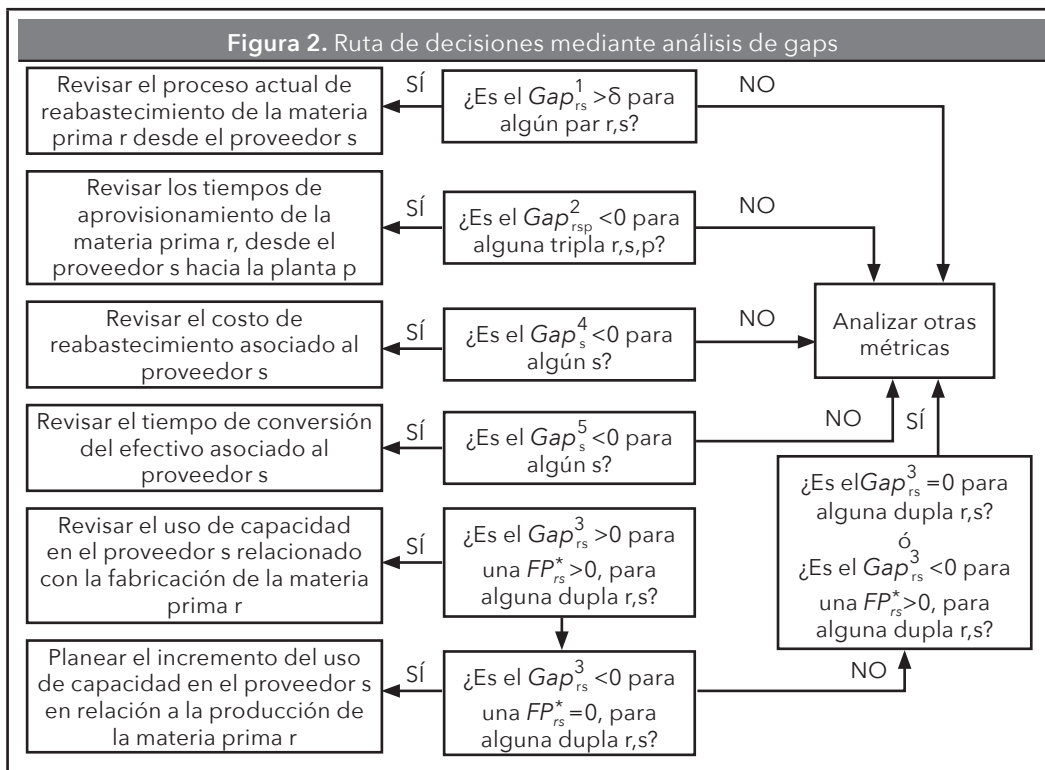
**Figura 2.** Ruta de decisiones mediante análisis de gaps

Revisar el proceso actual de reabastecimiento de la materia prima r desde el proveedor s

SÍ

¿Es el $Gap^{1}_{rs}$ >δ para algún par r,s?

NO

Revisar los tiempos de aprovisionamiento de la materia prima r, desde el proveedor s hacia la planta p

SÍ

¿Es el $Gap^{2}_{rsp}$ <0 para alguna tripla r,s,p?

NO

Revisar el costo de reabastecimiento asociado al proveedor s

SÍ

¿Es el $Gap^{4}_{s}$ <0 para algún s?

NO

Analizar otras métricas

Revisar el tiempo de conversión del efectivo asociado al proveedor s

SÍ

¿Es el $Gap^{5}_{s}$ <0 para algún s?

NO

SÍ

¿Es el$Gap^{3}_{rs}$ =0 para alguna dupla r,s?
ó
¿Es el $Gap^{3}_{rs}$ <0 para una $FP^{*}_{rs}$>0, para alguna dupla r,s?

Revisar el uso de capacidad en el proveedor s relacionado con la fabricación de la materia prima r

SÍ

¿Es el $Gap^{3}_{rs}$ >0 para una $FP^{*}_{rs}$>0, para alguna dupla r,s?

Planear el incremento del uso de capacidad en el proveedor s en relación a la producción de la materia prima r

SÍ

¿Es el $Gap^{3}_{rs}$ <0 para una $FP^{*}_{rs}$=0, para alguna dupla r,s?

NO